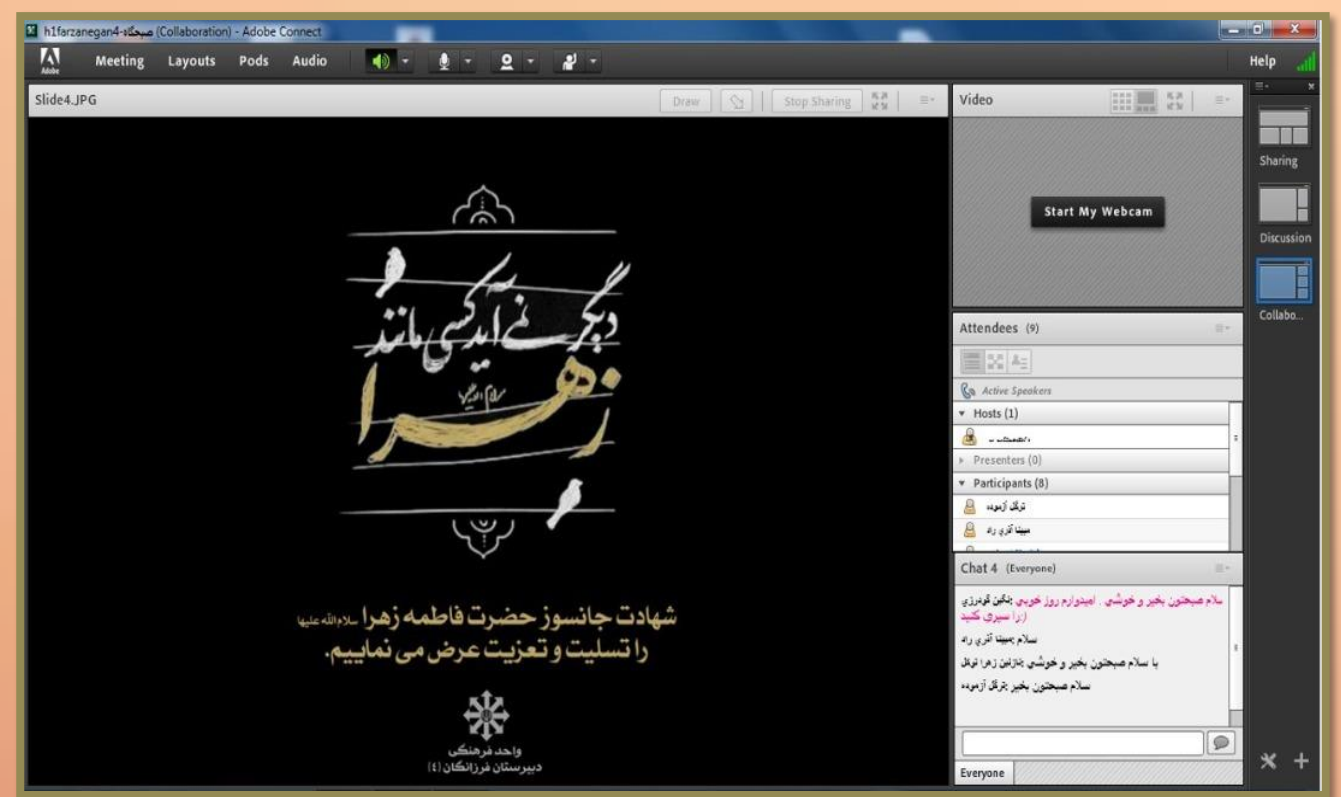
h1farzanegan4-صبحگاه (Collaboration) - Adobe Connect

Adobe Meeting Layouts Pods Audio

Help

Slide4.JPG

Draw

Stop Sharing

دیگر نمی آید کسی مانند زهرا

سلام الله علیها

شهادت جانسوز حضرت فاطمه زهرا سلام الله علیها را تسلیت و تعزیت عرض می نماییم.

واحد فرهنگی
دبیرستان فرزانگان (٤)

Video

Start My Webcam

Attendees (9)

Active Speakers

Hosts (1)

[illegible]

Presenters (0)

Participants (8)

ترگل آزموده

مبینا آذری راد

Chat 4 (Everyone)

سلام صبحتون بخیر و خوشی . امیدوارم روز خوبی را سپری کنید :نگین گودرزی

سلام :مبینا آذری راد

با سلام صبحتون بخیر و خوشی :نازنین زهرا توکل

سلام صبحتون بخیر :ترگل آزموده

Everyone

Sharing

Discussion

Collabo...